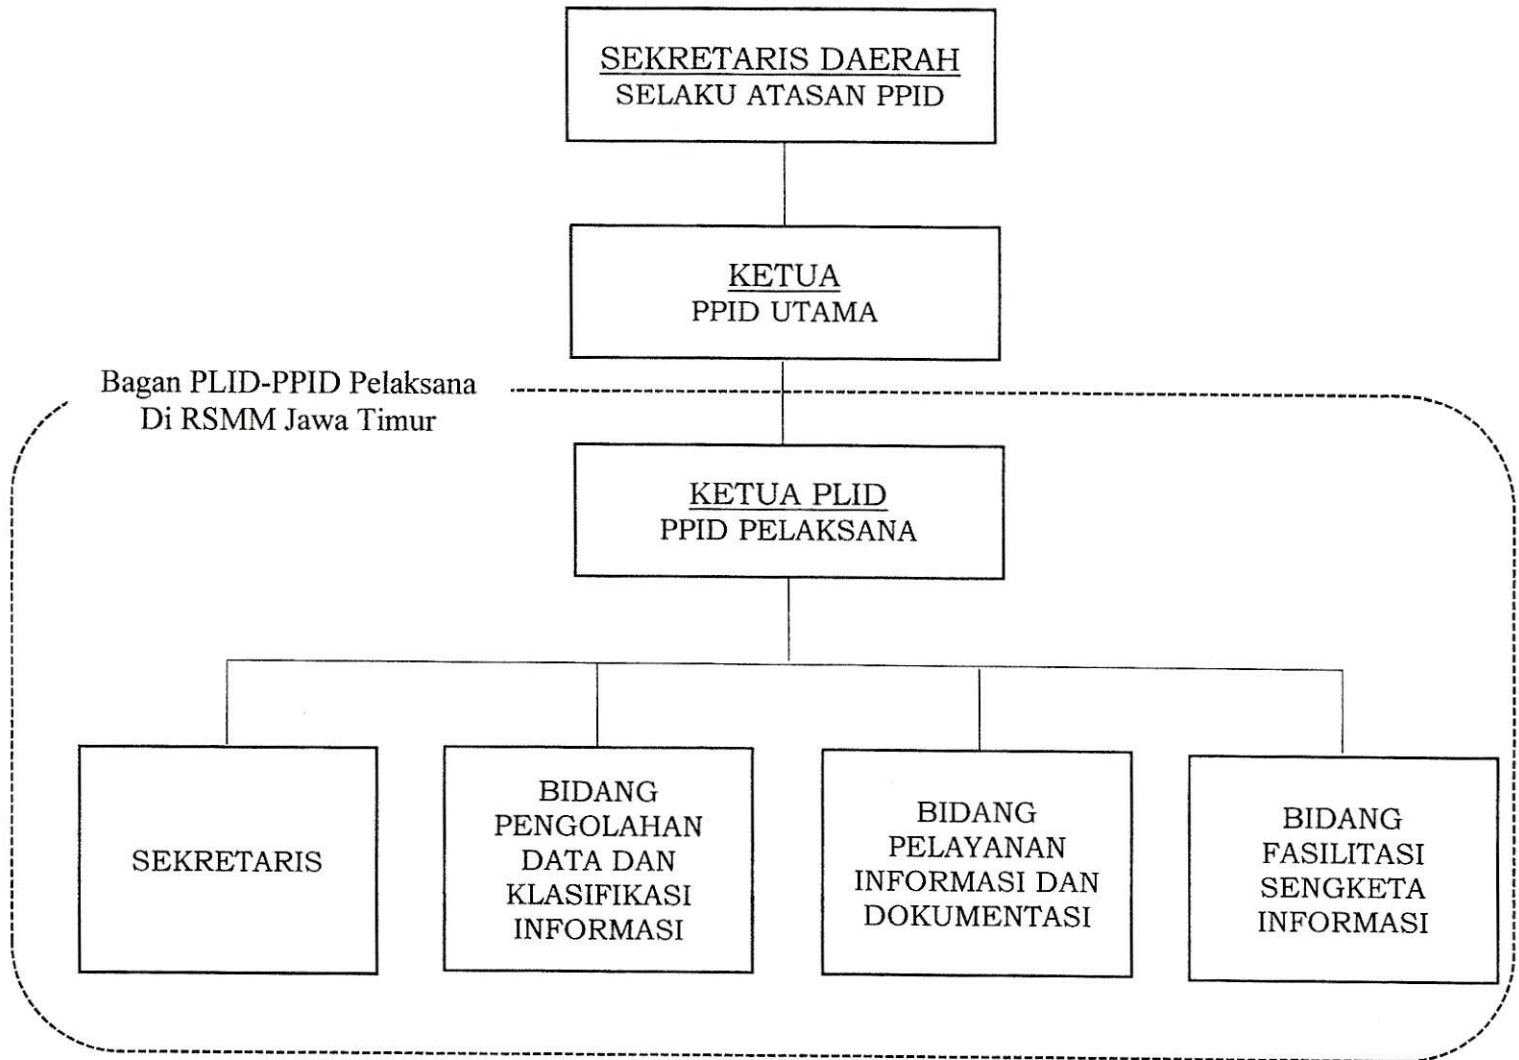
SEKRETARIS DAERAH
SELAKU ATASAN PPID

KETUA
PPID UTAMA

Bagan PLID-PPID Pelaksana
Di RSMM Jawa Timur

KETUA PLID
PPID PELAKSANA

SEKRETARIS

BIDANG PENGOLAHAN DATA DAN KLASIFIKASI INFORMASI

BIDANG PELAYANAN INFORMASI DAN DOKUMENTASI

BIDANG FASILITASI SENGKETA INFORMASI